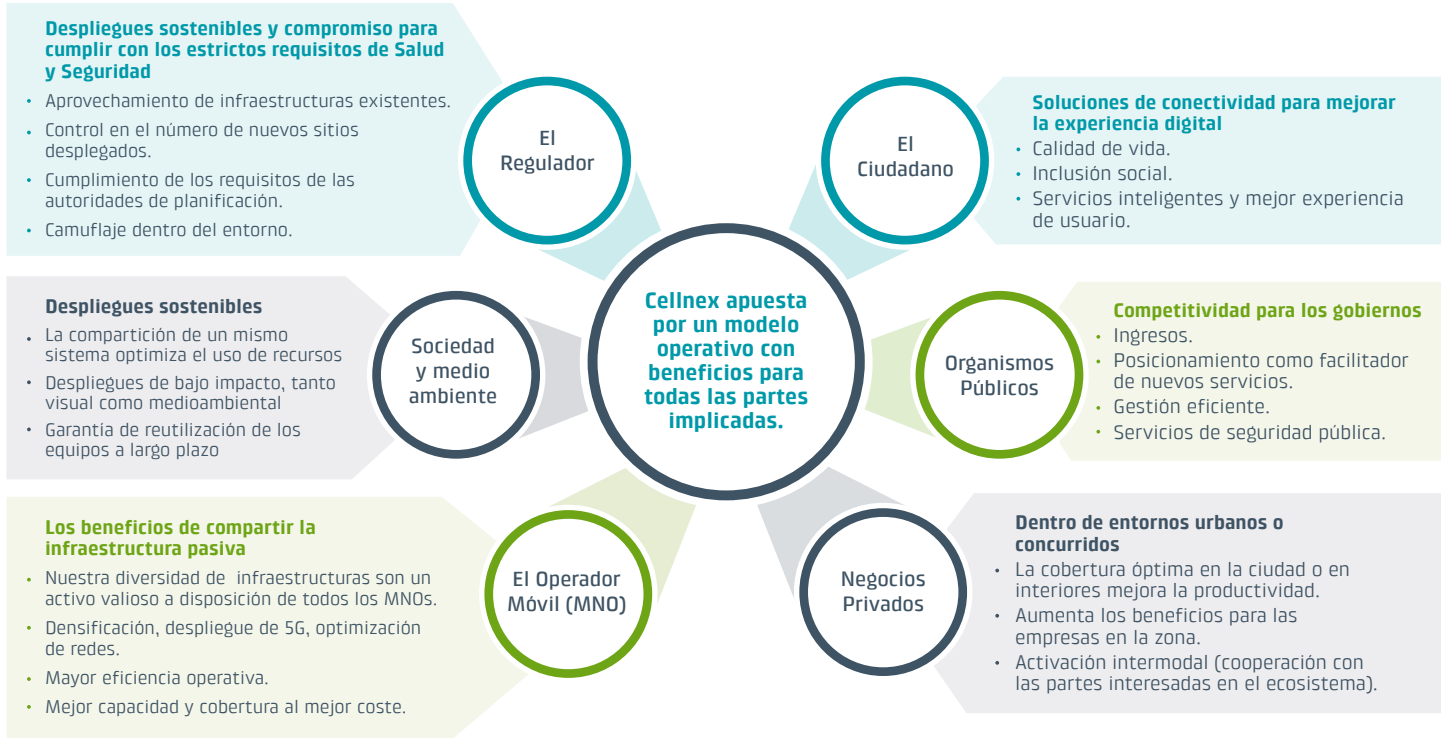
Despliegues sostenibles y compromiso para cumplir con los estrictos requisitos de Salud y Seguridad

- Aprovechamiento de infraestructuras existentes.
- Control en el número de nuevos sitios desplegados.
- Cumplimiento de los requisitos de las autoridades de planificación.
- Camuflaje dentro del entorno.

El Regulador

El Ciudadano

Soluciones de conectividad para mejorar la experiencia digital

- Calidad de vida.
- Inclusión social.
- Servicios inteligentes y mejor experiencia de usuario.

Despliegues sostenibles

- La compartición de un mismo sistema optimiza el uso de recursos
- Despliegues de bajo impacto, tanto visual como medioambiental
- Garantía de reutilización de los equipos a largo plazo

Sociedad y medio ambiente

Cellnex apuesta por un modelo operativo con beneficios para todas las partes implicadas.

Organismos Públicos

Competitividad para los gobiernos

- Ingresos.
- Posicionamiento como facilitador de nuevos servicios.
- Gestión eficiente.
- Servicios de seguridad pública.

Los beneficios de compartir la infraestructura pasiva

- Nuestra diversidad de infraestructuras son un activo valioso a disposición de todos los MNOs.
- Densificación, despliegue de 5G, optimización de redes.
- Mayor eficiencia operativa.
- Mejor capacidad y cobertura al mejor coste.

El Operador Móvil (MNO)

Negocios Privados

Dentro de entornos urbanos o concurridos

- La cobertura óptima en la ciudad o en interiores mejora la productividad.
- Aumenta los beneficios para las empresas en la zona.
- Activación intermodal (cooperación con las partes interesadas en el ecosistema).